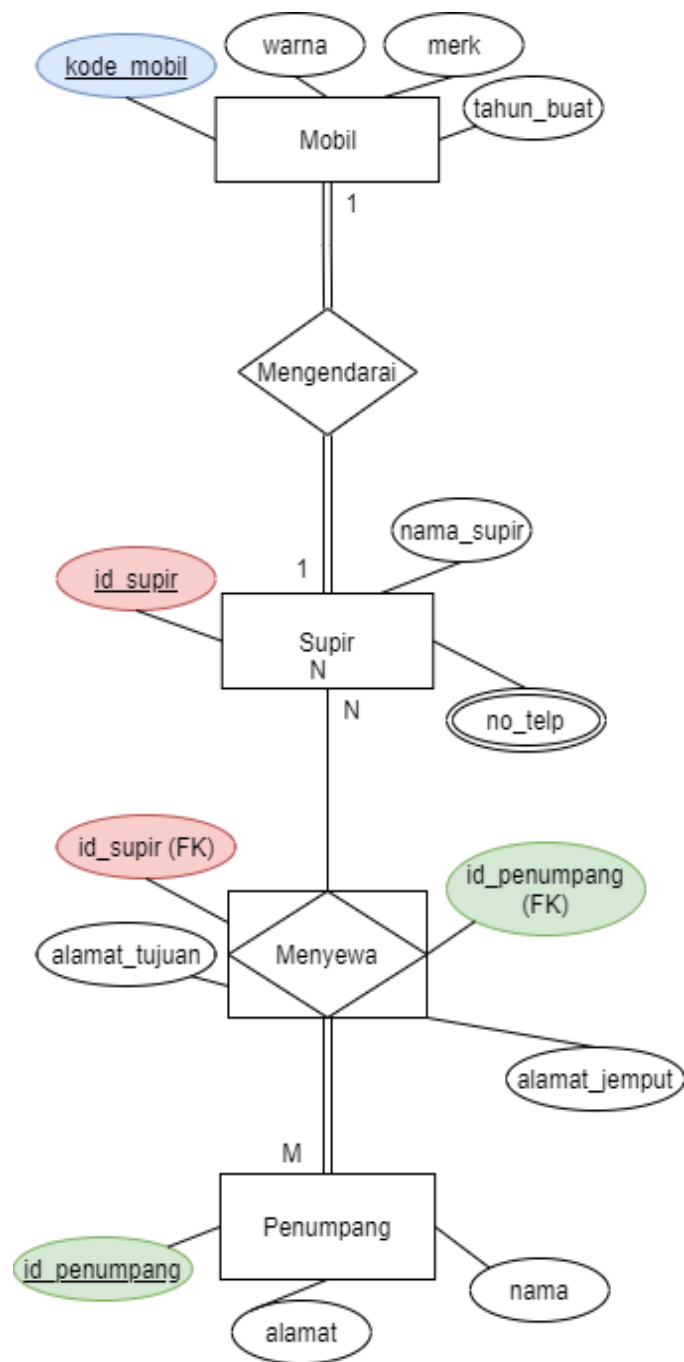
kode_mobil

warna

merk

tahun_buat

Mobil

1

Mengendarai

nama_supir

id_supir

1

Supir

N

N

no_telp

id_supir (FK)

id_penumpang (FK)

alamat_tujuan

Menyewa

alamat_jemput

M

Penumpang

id_penumpang

nama

alamat